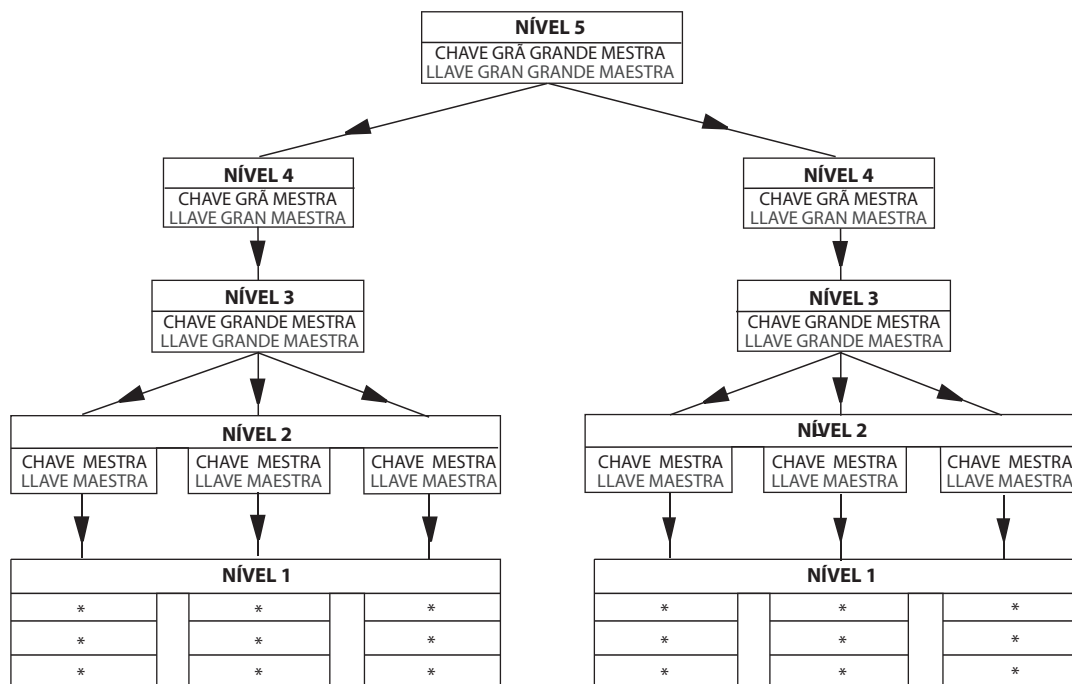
**NÍVEL 5**
CHAVE GRÃ GRANDE MESTRA
LLAVE GRAN GRANDE MAESTRA

**NÍVEL 4**
CHAVE GRÃ MESTRA
LLAVE GRAN MAESTRA

**NÍVEL 3**
CHAVE GRANDE MESTRA
LLAVE GRANDE MAESTRA

**NÍVEL 2**
CHAVE MESTRA
LLAVE MAESTRA
CHAVE MESTRA
LLAVE MAESTRA
CHAVE MESTRA
LLAVE MAESTRA

**NÍVEL 1**

| * | * | * |
|---|---|---|
| * | * | * |
| * | * | * |

**NÍVEL 4**
CHAVE GRÃ MESTRA
LLAVE GRAN MAESTRA

**NÍVEL 3**
CHAVE GRANDE MESTRA
LLAVE GRANDE MAESTRA

**NÍVEL 2**
CHAVE MESTRA
LLAVE MAESTRA
CHAVE MESTRA
LLAVE MAESTRA
CHAVE MESTRA
LLAVE MAESTRA

**NÍVEL 1**

| * | * | * |
|---|---|---|
| * | * | * |
| * | * | * |